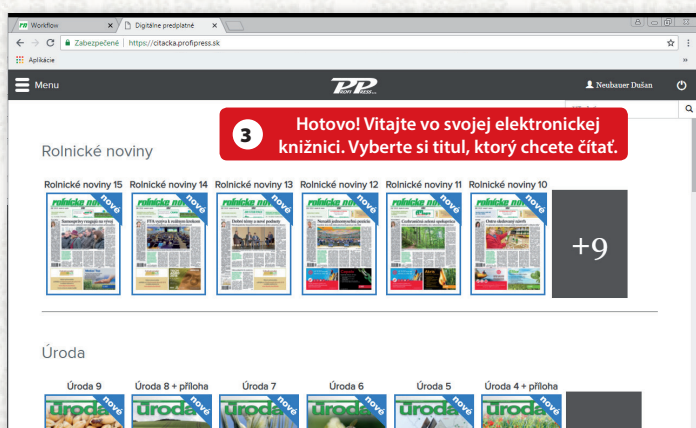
Workflow
Digitálne predplatné
Zabezpečené | https://citacka.profipress.sk
Aplikácie
Menu
PP PROFI PRESS
Neubauer Dušan

3 Hotovo! Vitajte vo svojej elektronickej knižnici. Vyberte si titul, ktorý chcete čítať.

Rolnícké noviny

Rolnícké noviny 15
roľnícke noviny
nové
Rolnícké noviny 14
roľnícke noviny
nové
Rolnícké noviny 13
roľnícke noviny
nové
Rolnícké noviny 12
roľnícke noviny
nové
Rolnícké noviny 11
roľnícke noviny
nové
Rolnícké noviny 10
roľnícke noviny
nové
+9

Úroda

Úroda 9
úroda
nové
Úroda 8 + príloha
úroda
nové
Úroda 7
úroda
nové
Úroda 6
nové
Úroda 5
úroda
nové
Úroda 4 + príloha
úroda
nové